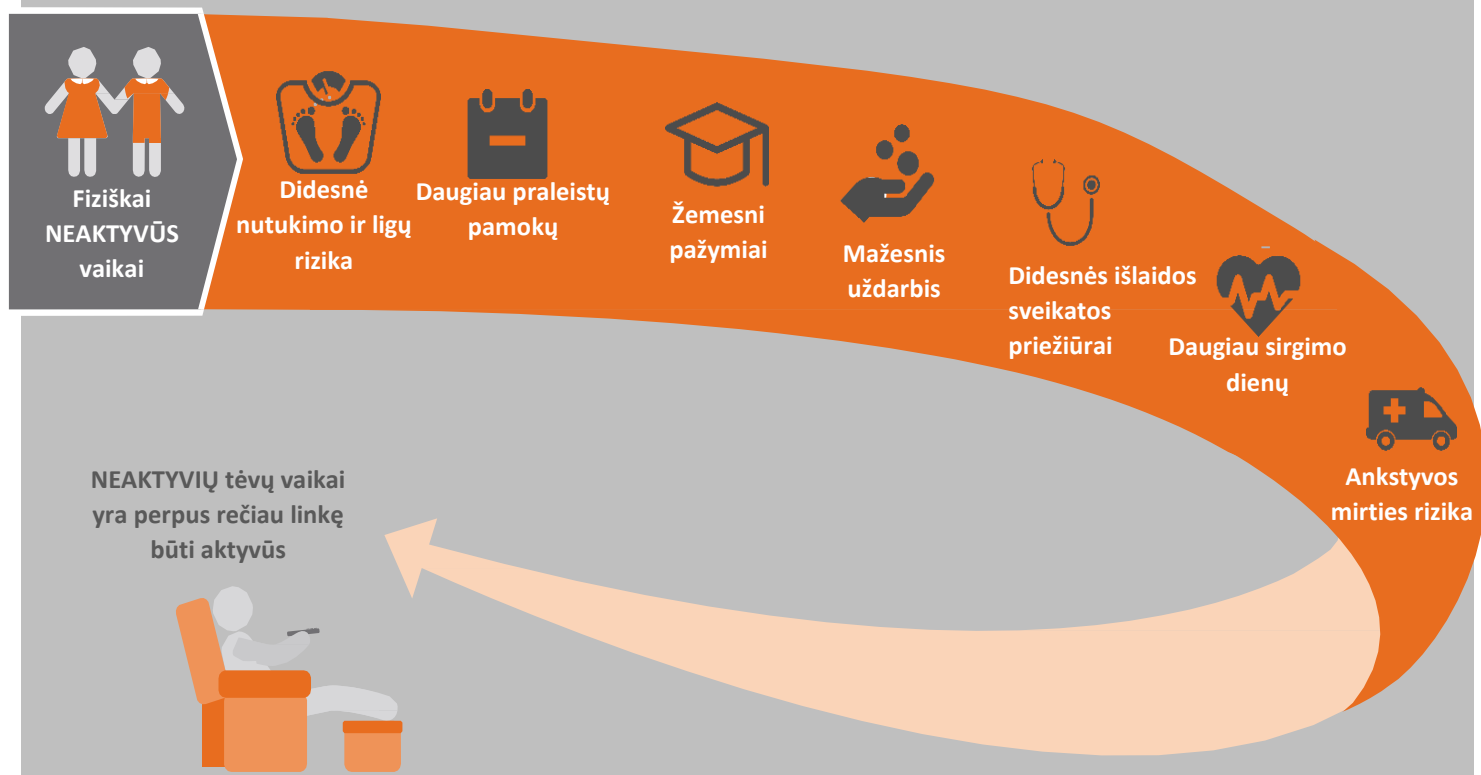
Fiziškai NEAKTYVŪS vaikai

Didesnė nutukimo ir ligų rizika

Daugiau praleistų pamokų

Žemesni pažymiai

Mažesnis uždarbis

Didesnės išlaidos sveikatos priežiūrai

Daugiau sirgimo dienų

Ankstyvos mirties rizika

NEAKTYVIŲ tėvų vaikai yra perpus rečiau linkę būti aktyvūs